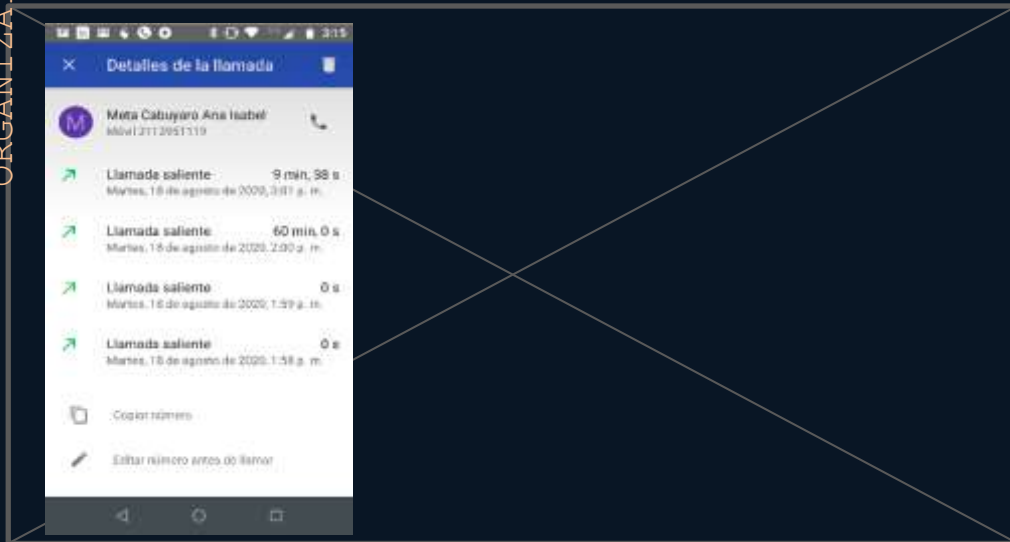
ORGANIZA

3:15

Detalles de la llamada

M
Mota Cabuyaro Ana Isabel
Móvil 3112951119

Llamada saliente 9 min, 38 s
Martes, 18 de agosto de 2020, 3:01 p. m.

Llamada saliente 60 min, 0 s
Martes, 18 de agosto de 2020, 2:00 p. m.

Llamada saliente 0 s
Martes, 18 de agosto de 2020, 1:59 p. m.

Llamada saliente 0 s
Martes, 18 de agosto de 2020, 1:58 p. m.

Copiar número

Editar número antes de llamar